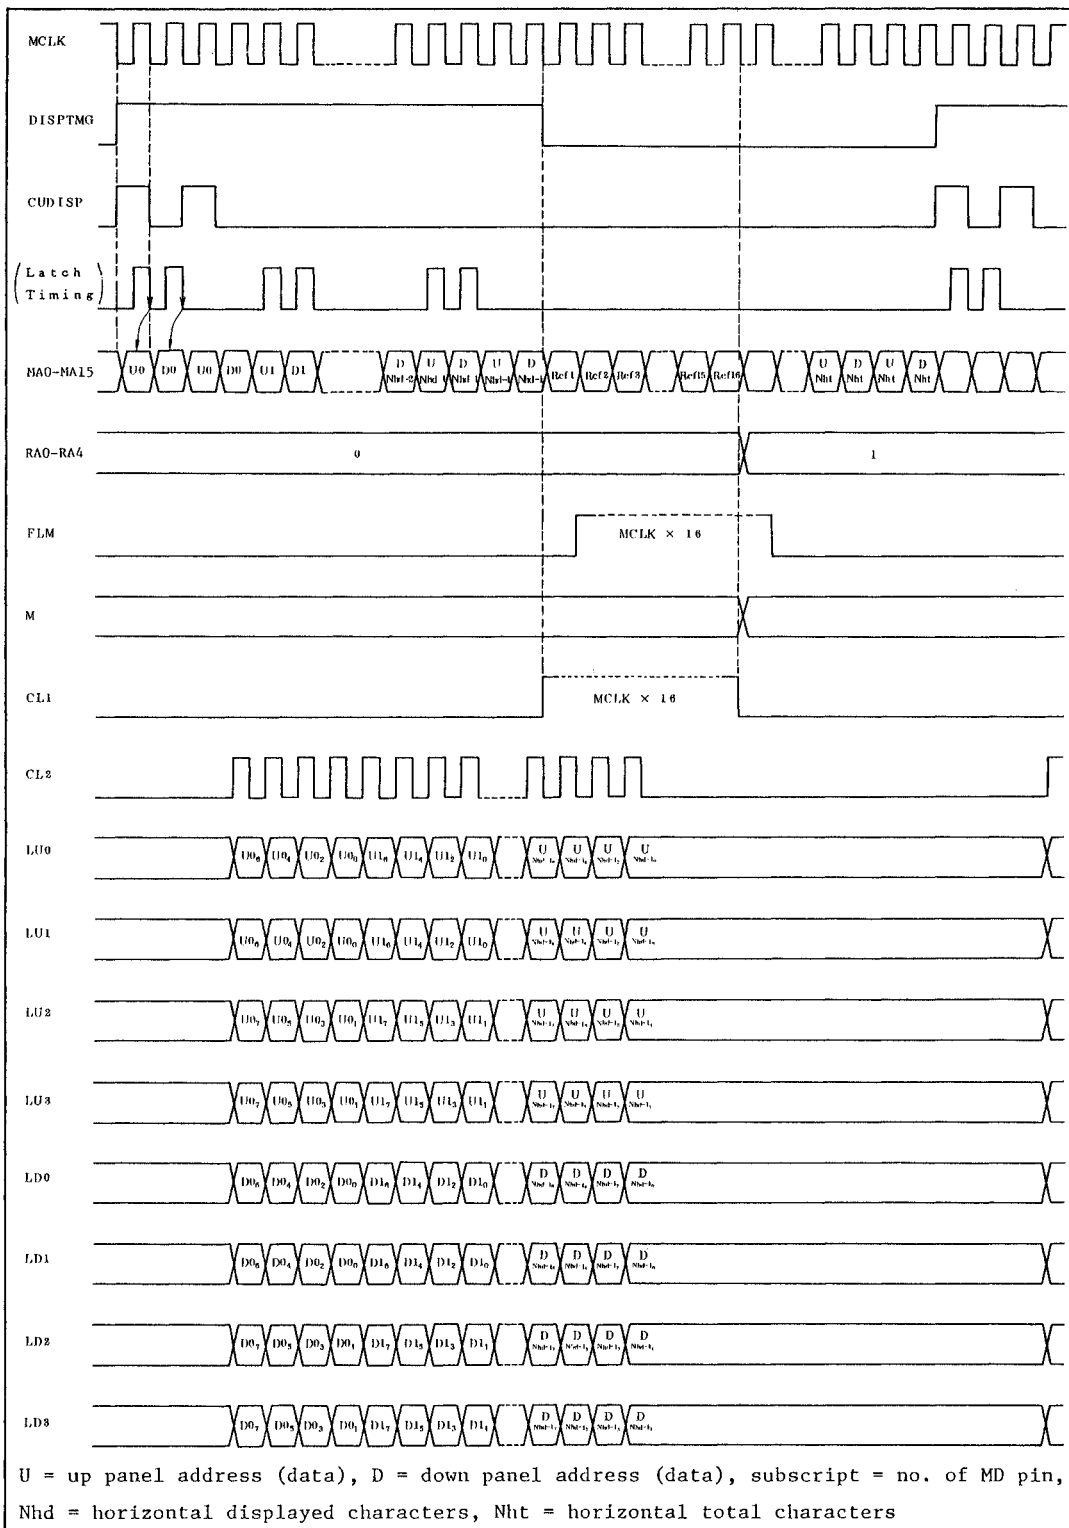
MCLK

DISPTMG

CUDISP

(Latch Timing)

MA0-MA15
U0 D0 U0 D0 U1 D1 D Nhd-2 U Nhd D Nhd U Nhd-1 D Nhd-1 Ref1 Ref2 Ref3 Ref15 Ref16 U Nht D Nht U Nht D Nht

RA0-RA4
0
1

FLM
MCLK × 16

M

CL1
MCLK × 16

CL2

LU0
$U0_6$ $U0_4$ $U0_2$ $U0_0$ $U1_6$ $U1_4$ $U1_2$ $U1_0$ U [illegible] U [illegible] U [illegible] U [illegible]

LU1
$U0_6$ $U0_4$ $U0_2$ $U0_0$ $U1_6$ $U1_4$ $U1_2$ $U1_0$ U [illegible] U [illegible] U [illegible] U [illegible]

LU2
$U0_7$ $U0_5$ $U0_3$ $U0_1$ $U1_7$ $U1_5$ $U1_3$ $U1_1$ U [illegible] U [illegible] U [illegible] U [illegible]

LU3
$U0_7$ $U0_5$ $U0_3$ $U0_1$ $U1_7$ $U1_5$ $U1_3$ $U1_1$ U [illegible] U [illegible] U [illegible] U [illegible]

LD0
$D0_6$ $D0_4$ $D0_2$ $D0_0$ $D1_6$ $D1_4$ $D1_2$ $D1_0$ D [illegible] D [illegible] D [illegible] D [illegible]

LD1
$D0_6$ $D0_4$ $D0_2$ $D0_0$ $D1_6$ $D1_4$ $D1_2$ $D1_0$ D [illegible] D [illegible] D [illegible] D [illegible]

LD2
$D0_7$ $D0_5$ $D0_3$ $D0_1$ $D1_7$ $D1_5$ $D1_3$ $D1_1$ D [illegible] D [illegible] D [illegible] D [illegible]

LD3
$D0_7$ $D0_5$ $D0_3$ $D0_1$ $D1_7$ $D1_5$ $D1_3$ $D1_1$ D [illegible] D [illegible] D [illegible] D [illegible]

U = up panel address (data), D = down panel address (data), subscript = no. of MD pin, Nhd = horizontal displayed characters, Nht = horizontal total characters